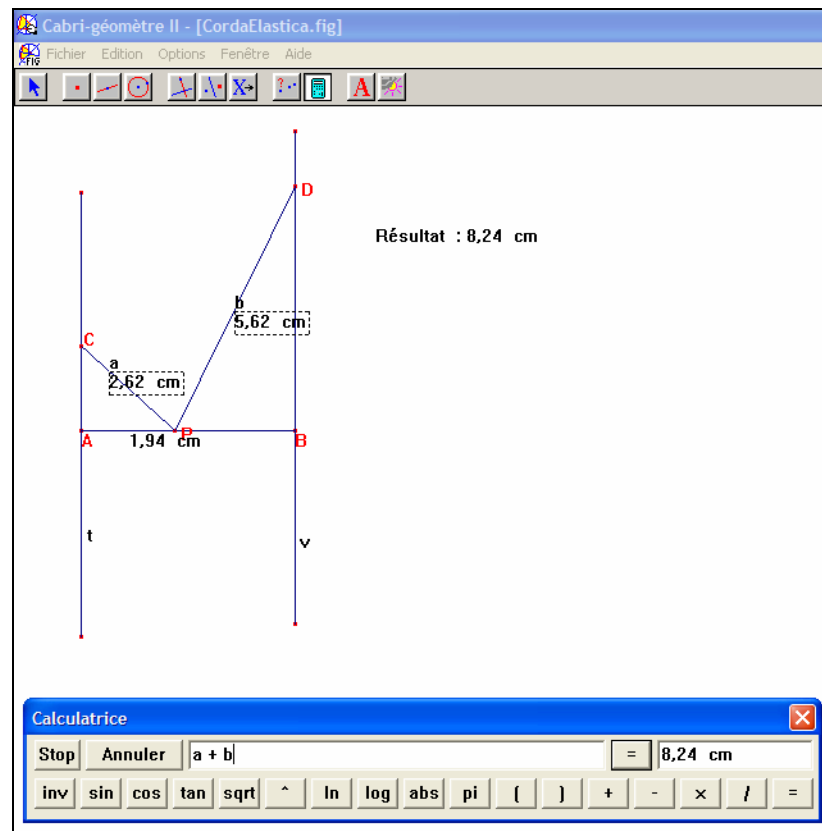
Cabri-géomètre II - [CordaElastica.fig]

Fichier Edition Options Fenêtre Aide

D

Résultat : 8,24 cm

b
5,62 cm

C
a
2,62 cm

A 1,94 cm P B

t

v

Calculatrice

Stop Annuler a + b = 8,24 cm

inv sin cos tan sqrt ^ ln log abs pi ( ) + - × / =